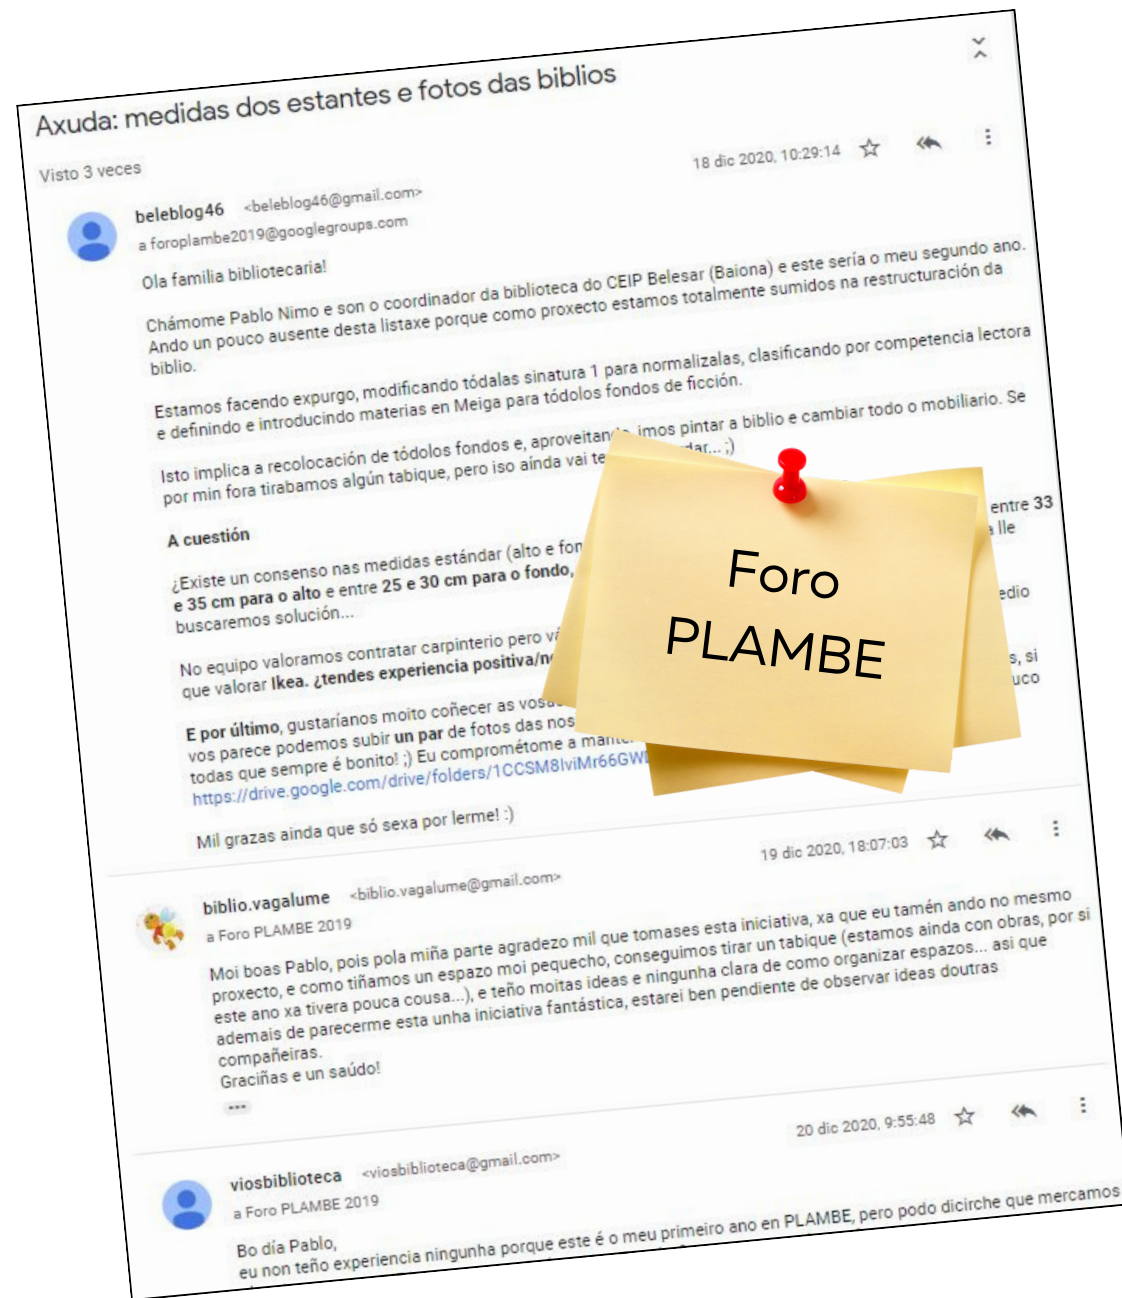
Axuda: medidas dos estantes e fotos das biblios

Visto 3 veces

18 dic 2020, 10:29:14

beleblog46 <beleblog46@gmail.com>
a foroplambe2019@googlegroups.com

Ola familia bibliotecaria!

Chámome Pablo Nimo e son o coordinador da biblioteca do CEIP Belesar (Baiona) e este sería o meu segundo ano. Ando un pouco ausente desta listaxe porque como proxecto estamos totalmente sumidos na restructuración da biblio.

Estamos facendo expurgo, modificando tódalas sinatura 1 para normalizalas, clasificando por competencia lectora e definindo e introducindo materias en Meiga para tódolos fondos de ficción.

Isto implica a recolocación de tódolos fondos e, aproveitan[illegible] imos pintar a biblio e cambiar todo o mobiliario. Se por min fora tirabamos algún tabique, pero iso aínda vai te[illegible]dar... ;)

A cuestión

¿Existe un consenso nas medidas estándar (alto e fon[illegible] entre 33 e 35 cm para o alto e entre 25 e 30 cm para o fondo, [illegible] lle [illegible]edio buscaremos solución...

No equipo valoramos contratar carpinteiro pero va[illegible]s, si que valorar Ikea. ¿tendes experiencia positiva/n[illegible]uco

E por último, gustaríanos moito coñecer as vosa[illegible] vos parece podemos subir un par de fotos das nos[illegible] todas que sempre é bonito! ;) Eu comprométome a mant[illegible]
https://drive.google.com/drive/folders/1CCSM8IviMr66GW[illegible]

Mil grazas aínda que só sexa por lerme! :)

Foro PLAMBE

19 dic 2020, 18:07:03

biblio.vagalume <biblio.vagalume@gmail.com>
a Foro PLAMBE 2019

Moi boas Pablo, pois pola miña parte agradezo mil que tomases esta iniciativa, xa que eu tamén ando no mesmo proxecto, e como tiñamos un espazo moi pequecho, conseguimos tirar un tabique (estamos aínda con obras, por si este ano xa tivera pouca cousa...), e teño moitas ideas e ningunha clara de como organizar espazos... así que ademais de parecerme esta unha iniciativa fantástica, estarei ben pendiente de observar ideas doutras compañeiras.
Graciñas e un saúdo!

...

20 dic 2020, 9:55:48

viosbiblioteca <viosbiblioteca@gmail.com>
a Foro PLAMBE 2019

Bo día Pablo,
eu non teño experiencia ningunha porque este é o meu primeiro ano en PLAMBE, pero podo dicirche que mercamos